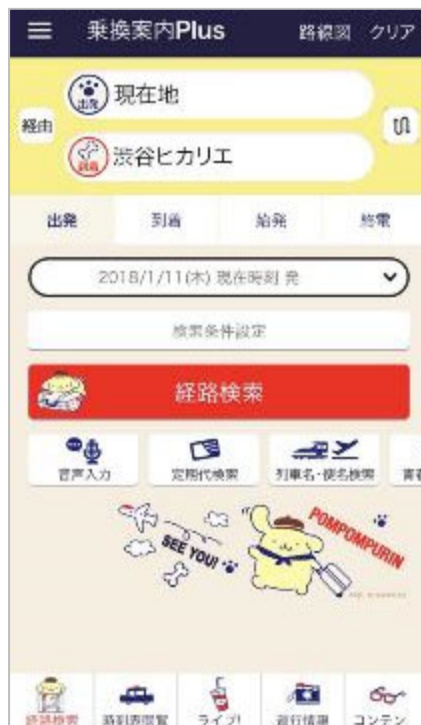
乗換案内Plus 路線図 クリア

経由

出発 現在地

到着 渋谷ヒカリエ

出発 到着 始発 終電

2018/1/11(木) 現在時刻 発

検索条件設定

経路検索

音声入力 定期代検索 列車名・便名検索 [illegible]

SEE YOU!

POMPOMPURIN

経路検索 時刻表閲覧 ライブ! 運行情報 コンテン